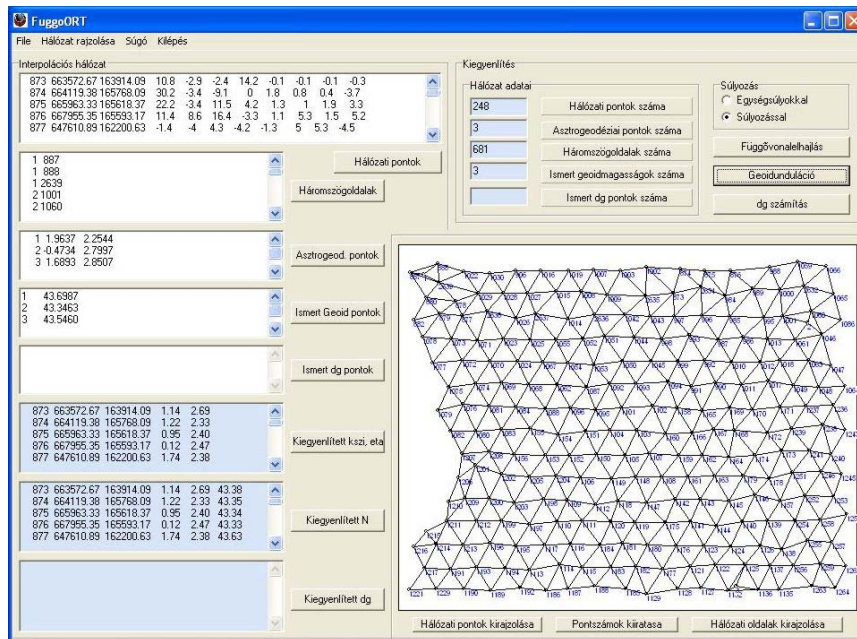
FuggoORT

File Hálózat rajzolása Súgó Kilépés

Interpolációs hálózat

873 663572.67 163914.09 10.8 -2.9 -2.4 14.2 -0.1 -0.1 -0.1 -0.3
874 664119.38 165768.09 30.2 -3.4 -9.1 0 1.8 0.8 0.4 -3.7
875 665963.33 165618.37 22.2 -3.4 11.5 4.2 1.3 1 1.9 3.3
876 667955.35 165593.17 11.4 8.6 16.4 -3.3 1.1 5.3 1.5 5.2
877 647610.89 162200.63 -1.4 -4 4.3 -4.2 -1.3 5 5.3 -4.5

1 887
1 888
1 2639
2 1001
2 1060

Hálózati pontok

Háromszögoldalak

1 1.9637 2.2544
2 -0.4734 2.7997
3 1.6893 2.8507

Asztrogeod. pontok

1 43.6987
2 43.3463
3 43.5460

Ismert Geoid pontok

Ismert dg pontok

873 663572.67 163914.09 1.14 2.69
874 664119.38 165768.09 1.22 2.33
875 665963.33 165618.37 0.95 2.40
876 667955.35 165593.17 0.12 2.47
877 647610.89 162200.63 1.74 2.38

Kiegyenlített kszi, eta

873 663572.67 163914.09 1.14 2.69 43.38
874 664119.38 165768.09 1.22 2.33 43.35
875 665963.33 165618.37 0.95 2.40 43.34
876 667955.35 165593.17 0.12 2.47 43.33
877 647610.89 162200.63 1.74 2.38 43.63

Kiegyenlített N

Kiegyenlített dg

Kiegyenlítés

Hálózat adatai

248 Hálózati pontok száma
3 Asztrogeodéziai pontok száma
681 Háromszögoldalak száma
3 Ismert geoidmagasságok száma
Ismert dg pontok száma

Súlyozás
Egységsúlyokkal
Súlyozással

Függővonalelhajlás
Geoidunduláció
dg számítás

Hálózati pontok kirajzolása Pontszámok kiiratása Hálózati oldalak kirajzolása